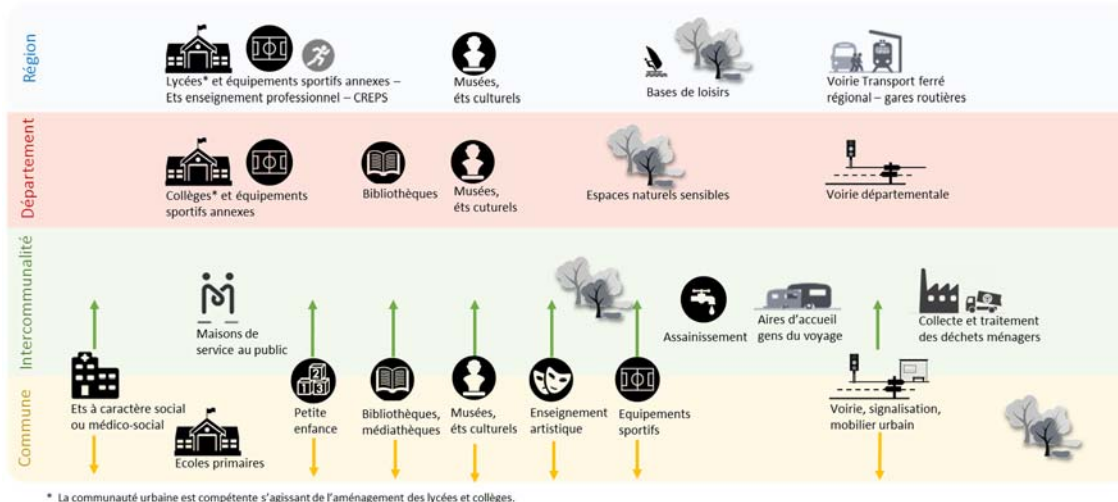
Région

Lycées* et équipements sportifs annexes – Ets enseignement professionnel – CREPS

Musées, éts culturels

Bases de loisirs

Voirie Transport ferré régional – gares routières

Département

Collèges* et équipements sportifs annexes

Bibliothèques

Musées, éts culturels

Espaces naturels sensibles

Voirie départementale

Intercommunalité

Maisons de service au public

Assainissement

Aires d'accueil gens du voyage

Collecte et traitement des déchets ménagers

Commune

Ets à caractère social ou médico-social

Ecoles primaires

Petite enfance

Bibliothèques, médiathèques

Musées, éts culturels

Enseignement artistique

Equipements sportifs

Voirie, signalisation, mobilier urbain

* La communauté urbaine est compétente s'agissant de l'aménagement des lycées et collèges.